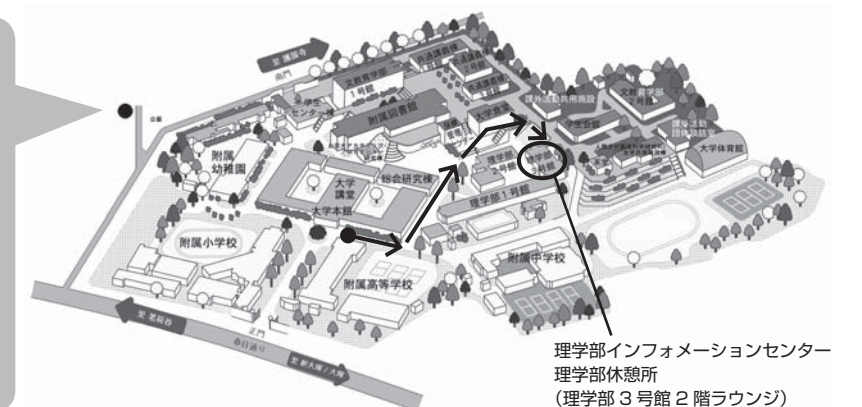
至 護国寺
南門
文教育学部 1号館
学生センター
附属図書館
附属幼稚園
大学講堂
総合研究棟
大学本館
附属小学校
附属高等学校
附属中学校
理学部1号館
理学部2号館
理学部3号館
共通講義棟
学生会館
文教育学部2号館
課外活動団体施設
大学体育館
至 茗荷谷
正門
春日通り
至 新大塚/大塚

理学部インフォメーションセンター
理学部休憩所
(理学部 3 号館 2 階ラウンジ)